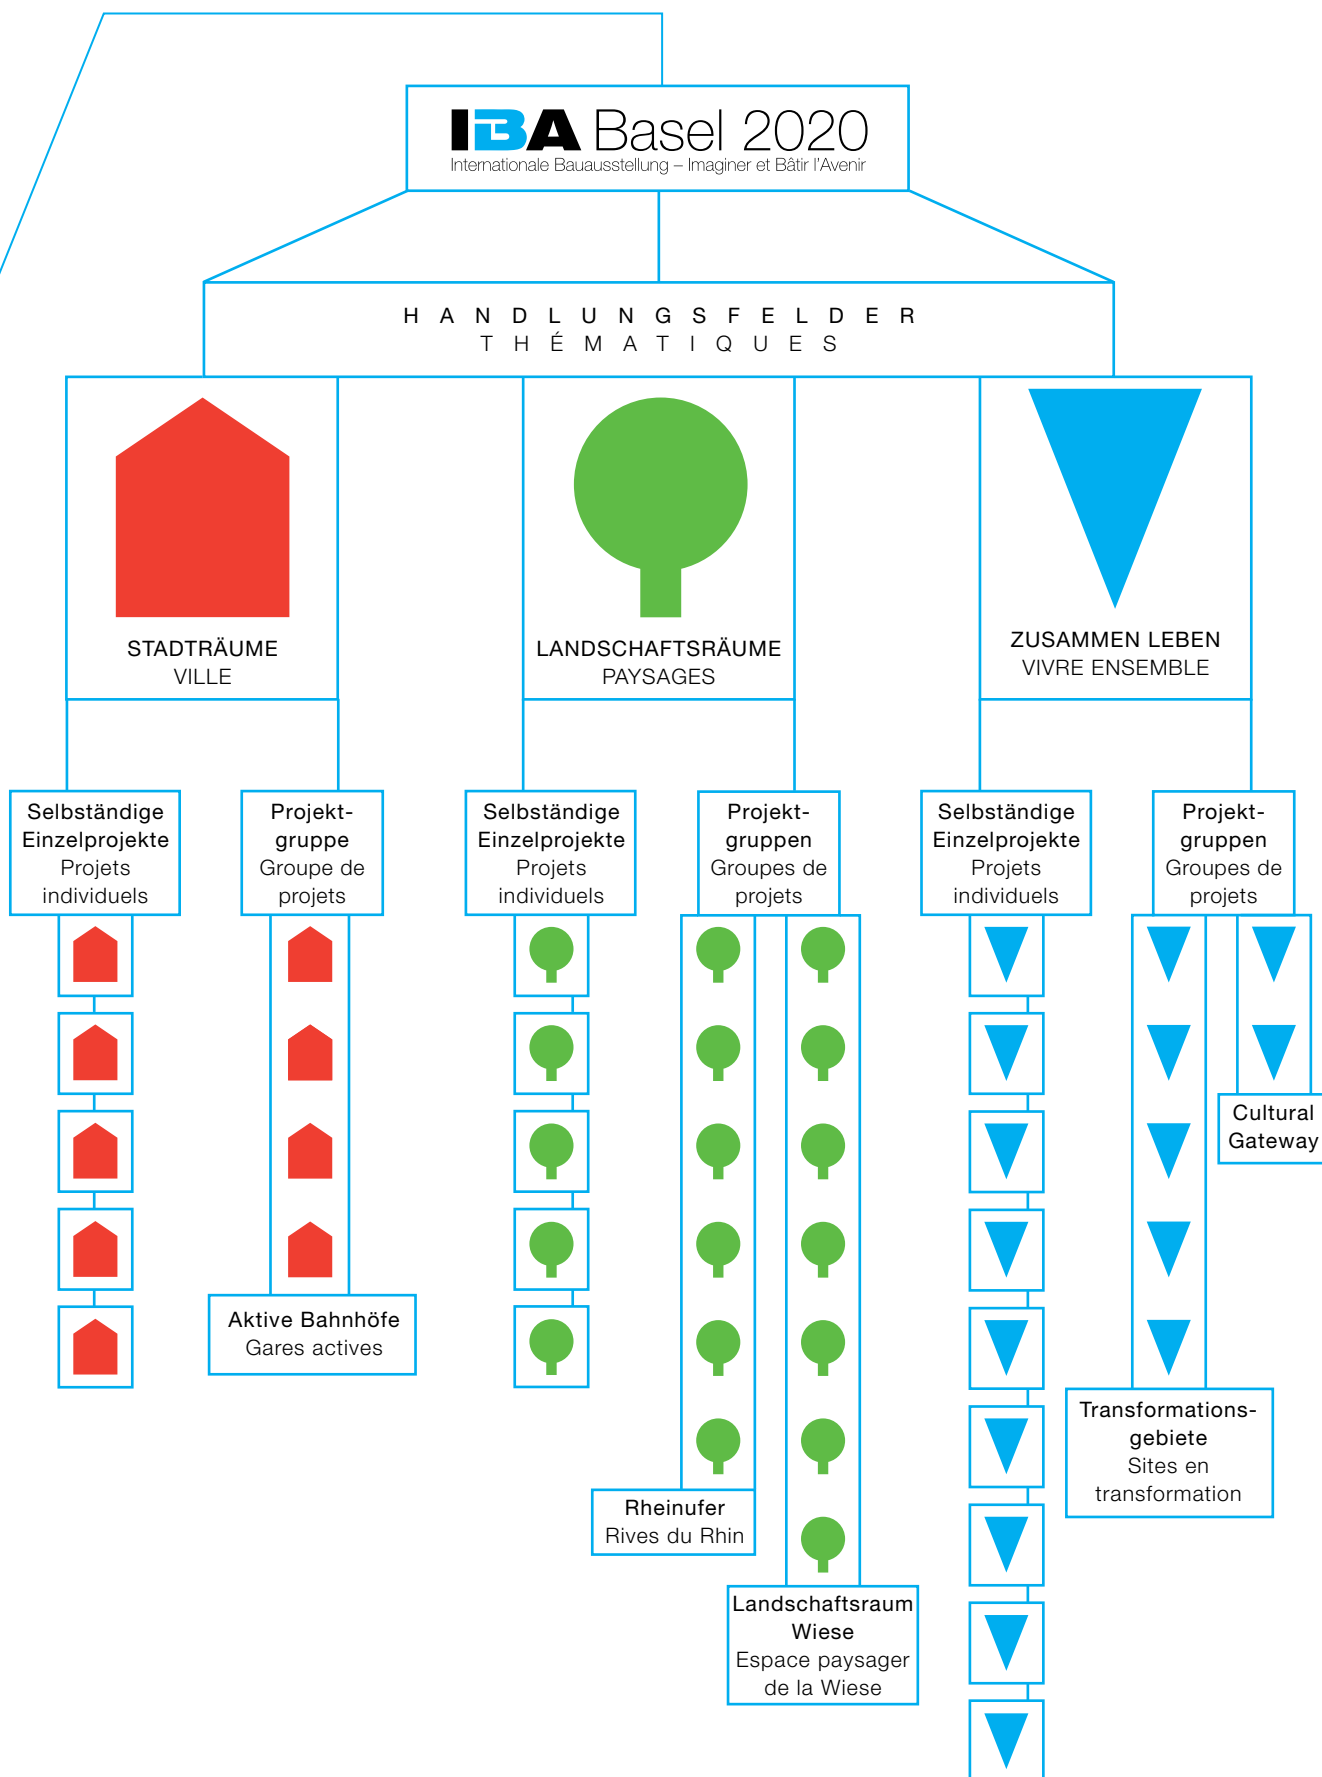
IBA Basel 2020
Internationale Bauausstellung – Imaginer et Bâtir l'Avenir

HANDLUNGSFELDER
THÉMATIQUES

STADTRÄUME
VILLE

LANDSCHAFTSRÄUME
PAYSAGES

ZUSAMMEN LEBEN
VIVRE ENSEMBLE

Selbständige Einzelprojekte
Projets individuels

Projektgruppe
Groupe de projets

Selbständige Einzelprojekte
Projets individuels

Projektgruppen
Groupes de projets

Selbständige Einzelprojekte
Projets individuels

Projektgruppen
Groupes de projets

Cultural Gateway

Aktive Bahnhöfe
Gares actives

Rheinufer
Rives du Rhin

Transformationsgebiete
Sites en transformation

Landschaftsraum Wiese
Espace paysager de la Wiese